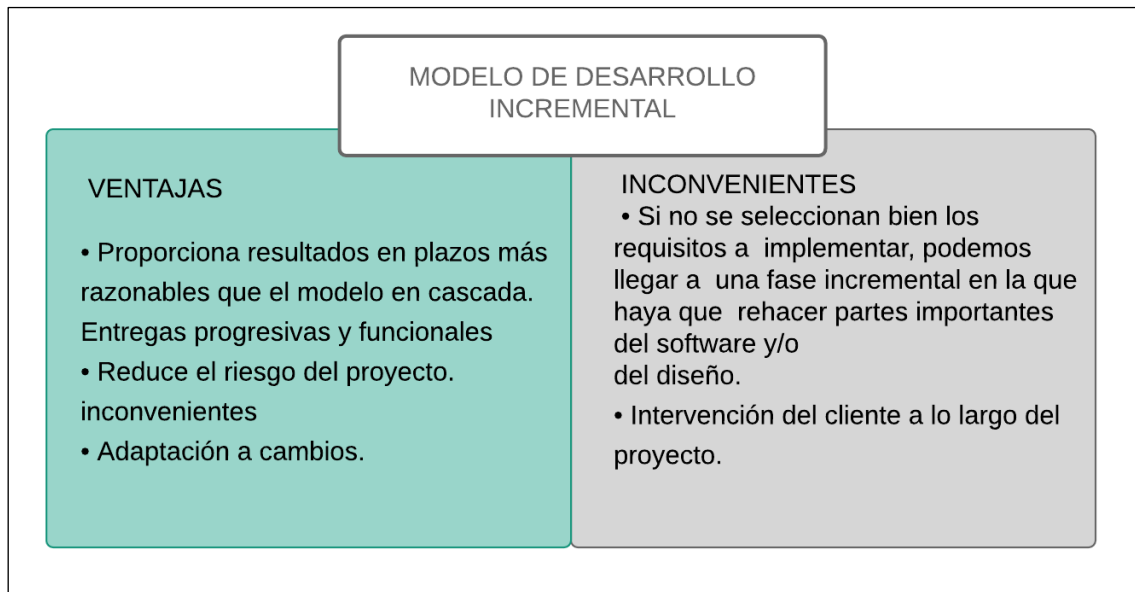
MODELO DE DESARROLLO INCREMENTAL

VENTAJAS

• Proporciona resultados en plazos más razonables que el modelo en cascada. Entregas progresivas y funcionales
• Reduce el riesgo del proyecto. inconvenientes
• Adaptación a cambios.

INCONVENIENTES
• Si no se seleccionan bien los requisitos a implementar, podemos llegar a una fase incremental en la que haya que rehacer partes importantes del software y/o del diseño.
• Intervención del cliente a lo largo del proyecto.